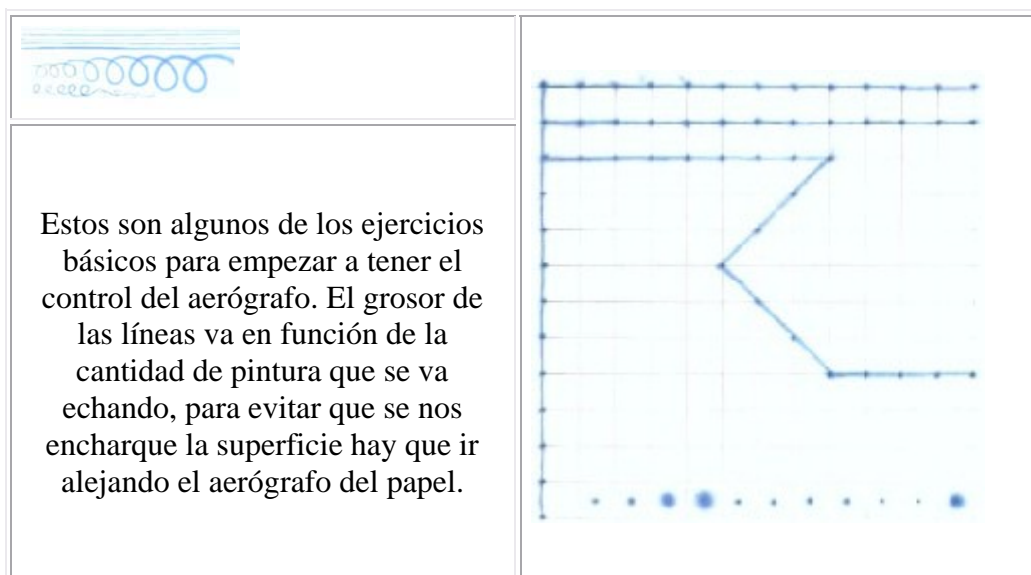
Estos son algunos de los ejercicios básicos para empezar a tener el control del aerógrafo. El grosor de las líneas va en función de la cantidad de pintura que se va echando, para evitar que se nos encharque la superficie hay que ir alejando el aerógrafo del papel.